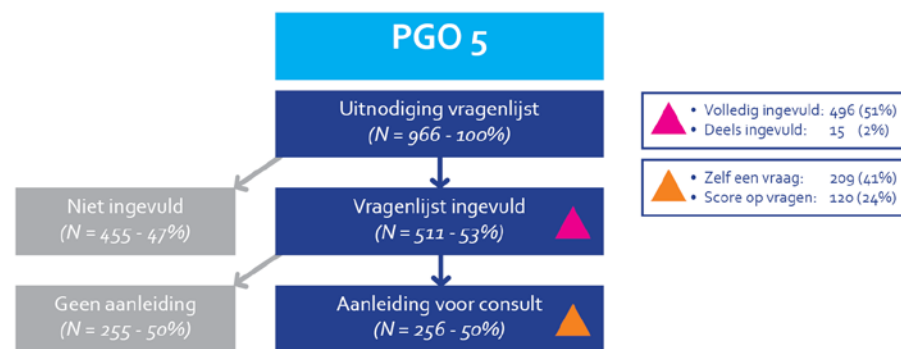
PGO 5

Uitnodiging vragenlijst
(N = 966 - 100%)

Niet ingevuld
(N = 455 - 47%)

Vragenlijst ingevuld
(N = 511 - 53%)

Geen aanleiding
(N = 255 - 50%)

Aanleiding voor consult
(N = 256 - 50%)

• Volledig ingevuld: 496 (51%)
• Deels ingevuld: 15 (2%)

• Zelf een vraag: 209 (41%)
• Score op vragen: 120 (24%)